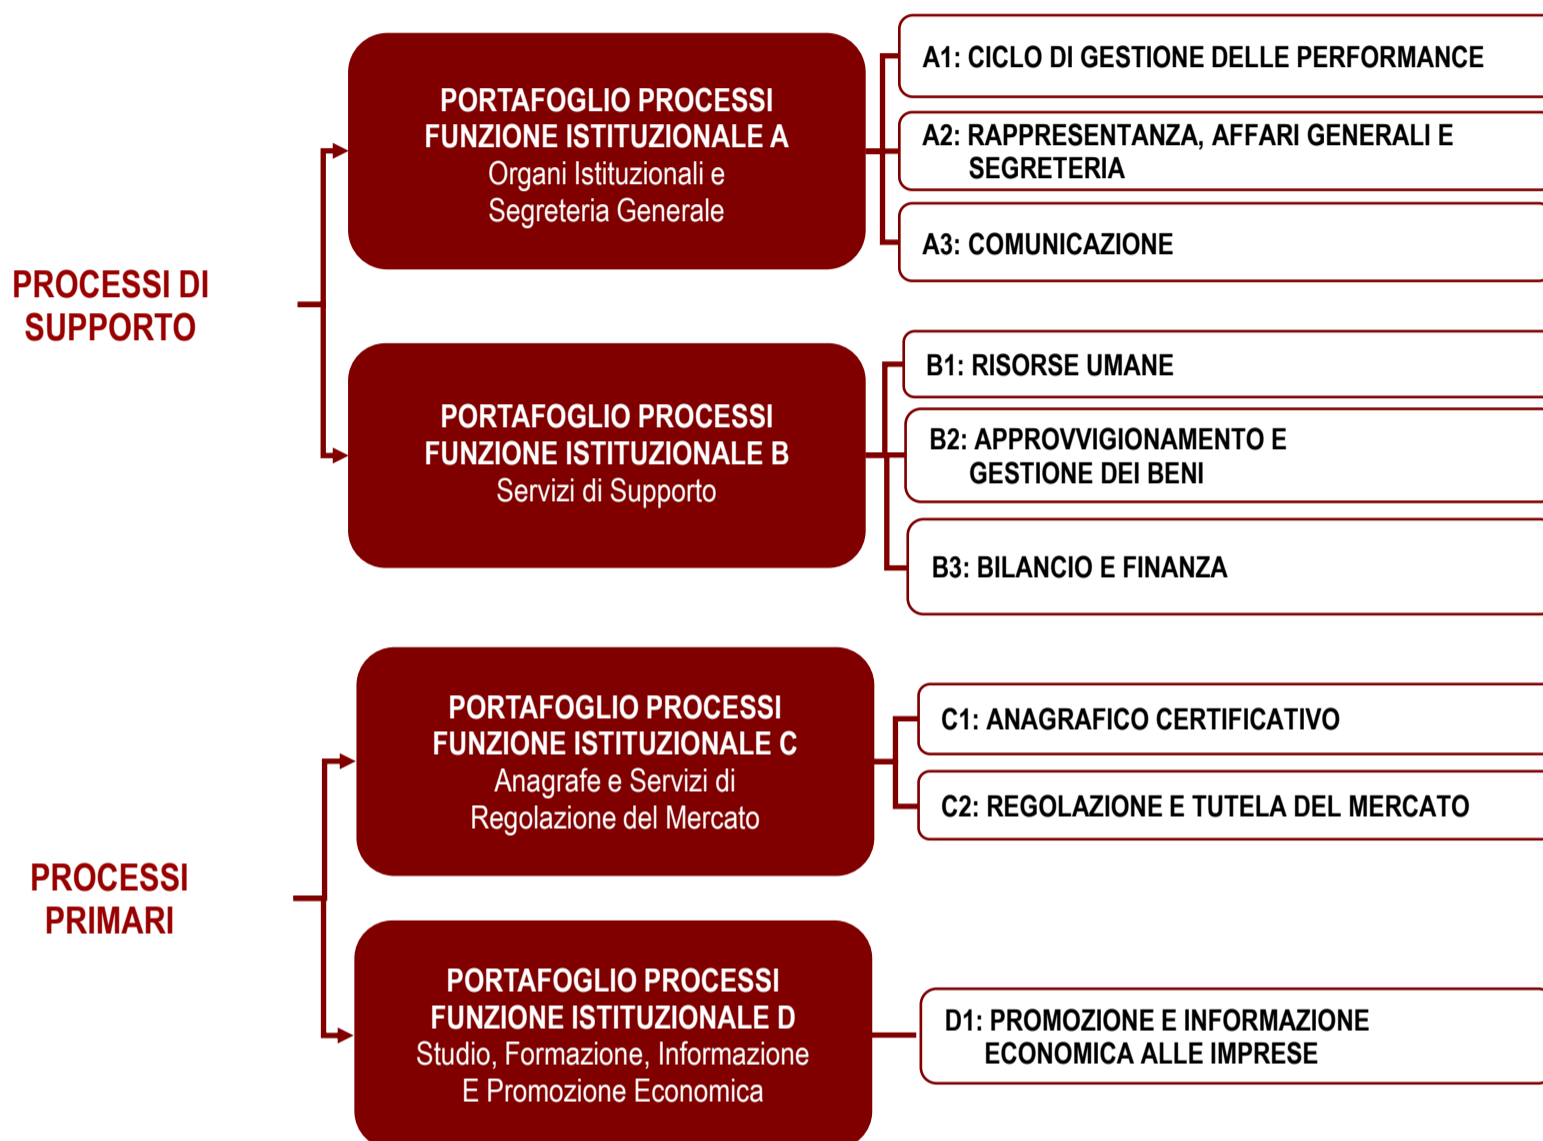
PROCESSI DI SUPPORTO

PORTAFOGLIO PROCESSI FUNZIONE ISTITUZIONALE A
Organi Istituzionali e Segreteria Generale

A1: CICLO DI GESTIONE DELLE PERFORMANCE

A2: RAPPRESENTANZA, AFFARI GENERALI E SEGRETERIA

A3: COMUNICAZIONE

PORTAFOGLIO PROCESSI FUNZIONE ISTITUZIONALE B
Servizi di Supporto

B1: RISORSE UMANE

B2: APPROVVIGIONAMENTO E GESTIONE DEI BENI

B3: BILANCIO E FINANZA

PROCESSI PRIMARI

PORTAFOGLIO PROCESSI FUNZIONE ISTITUZIONALE C
Anagrafe e Servizi di Regolazione del Mercato

C1: ANAGRAFICO CERTIFICATIVO

C2: REGOLAZIONE E TUTELA DEL MERCATO

PORTAFOGLIO PROCESSI FUNZIONE ISTITUZIONALE D
Studio, Formazione, Informazione E Promozione Economica

D1: PROMOZIONE E INFORMAZIONE ECONOMICA ALLE IMPRESE